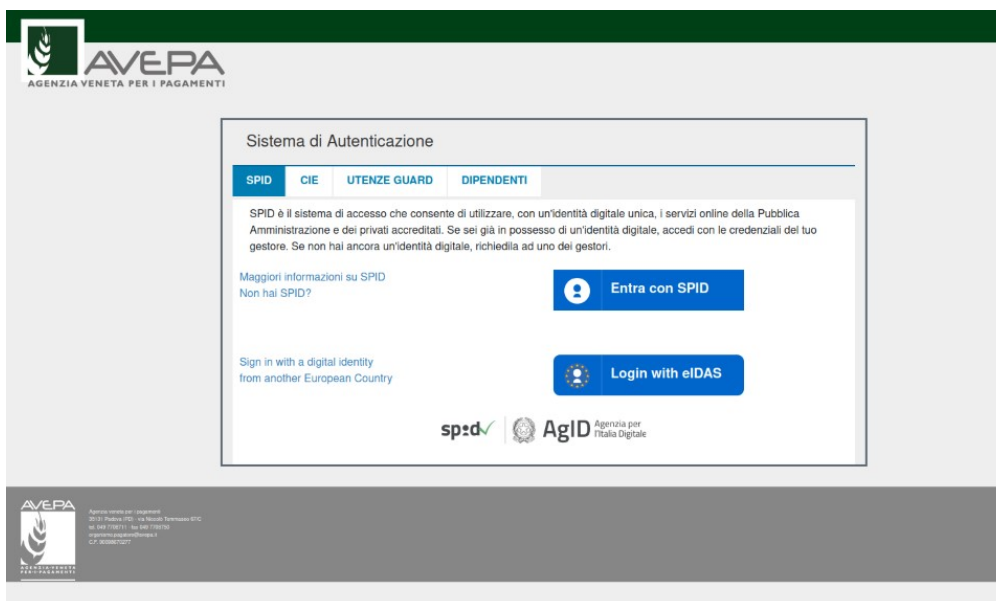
AVEPA
AGENZIA VENETA PER I PAGAMENTI

Sistema di Autenticazione

SPID | CIE | UTENZE GUARD | DIPENDENTI

SPID è il sistema di accesso che consente di utilizzare, con un'identità digitale unica, i servizi online della Pubblica Amministrazione e dei privati accreditati. Se sei già in possesso di un'identità digitale, accedi con le credenziali del tuo gestore. Se non hai ancora un'identità digitale, richiedila ad uno dei gestori.

Maggiori informazioni su SPID
Non hai SPID?

Entra con SPID

Sign in with a digital identity from another European Country

Login with eIDAS

spid AgID Agenzia per l'Italia Digitale

AVEPA
AGENZIA VENETA PER I PAGAMENTI

Agenzia veneta per i pagamenti
35131 Padova (PD) - via Niccolò Tommaseo 67/C
tel. 049 7708711 - fax 049 7708750
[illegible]
C.F. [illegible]